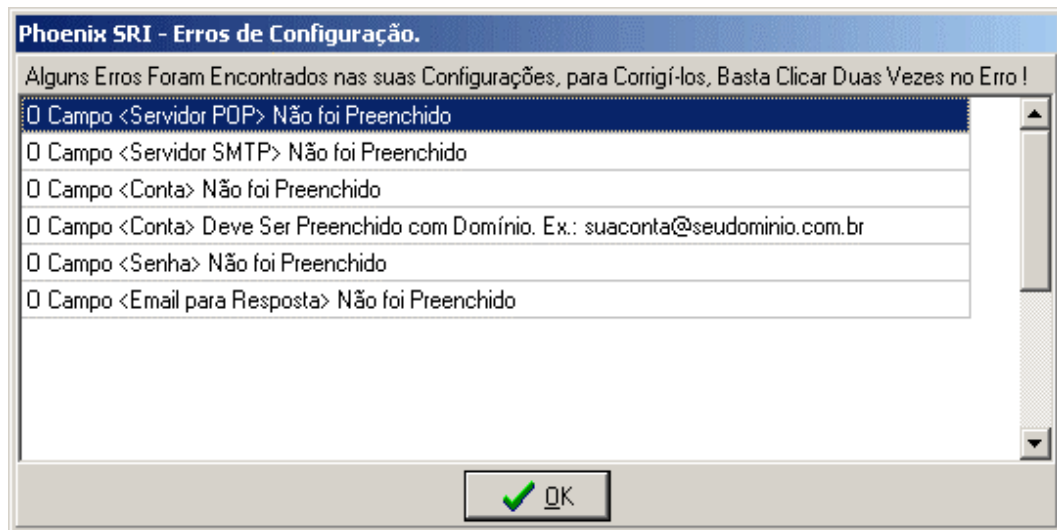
Phoenix SRI - Erros de Configuração.

Alguns Erros Foram Encontrados nas suas Configurações, para Corrigí-los, Basta Clicar Duas Vezes no Erro !

O Campo <Servidor POP> Não foi Preenchido
O Campo <Servidor SMTP> Não foi Preenchido
O Campo <Conta> Não foi Preenchido
O Campo <Conta> Deve Ser Preenchido com Domínio. Ex.: suaconta@seudominio.com.br
O Campo <Senha> Não foi Preenchido
O Campo <Email para Resposta> Não foi Preenchido

OK